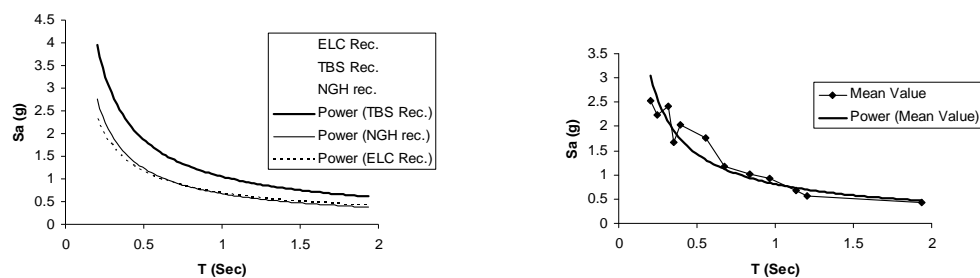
4.5
4
3.5
3
2.5
2
1.5
1
0.5
0
Sa (g)
0
0.5
1
1.5
2
T (Sec)

ELC Rec.
TBS Rec.
NGH rec.
Power (TBS Rec.)
Power (NGH rec.)
Power (ELC Rec.)

3.5
3
2.5
2
1.5
1
0.5
0
Sa (g)
0
0.5
1
1.5
2
T (Sec)

Mean Value
Power (Mean Value)